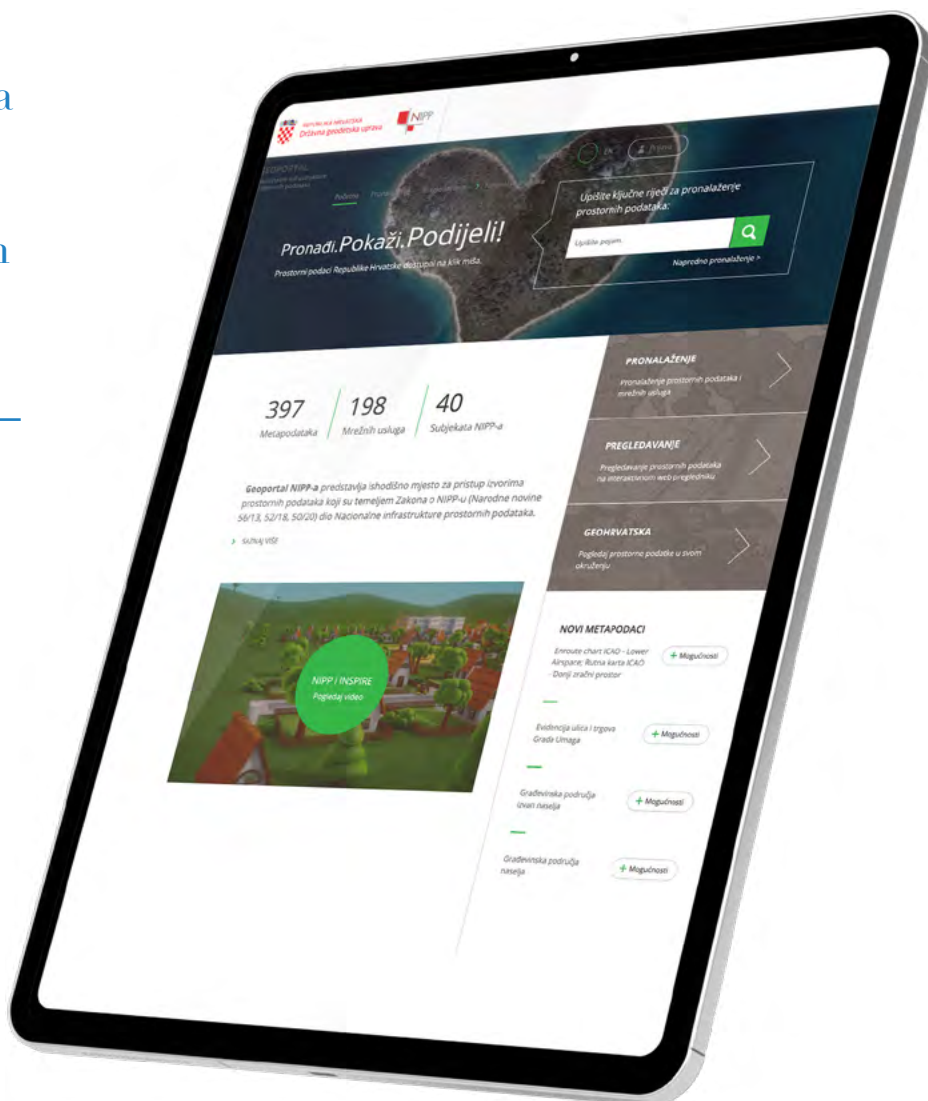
a

n

REPUBLIKA HRVATSKA
Državna geodetska uprava

NIPP

GEOPORTAL
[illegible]

Početna

EN

Prijava

Upišite ključne riječi za pronalaženje prostornih podataka:

Upišite pojam

Napredno pronalaženje >

Pronađi.Pokaži.Podijeli!

Prostorni podaci Republike Hrvatske dostupni na klik miša.

397
Metapodataka

198
Mrežnih usluga

40
Subjekata NIPP-a

Geoportal NIPP-a predstavlja ishodišno mjesto za pristup izvorima prostornih podataka koji su temeljem Zakona o NIPP-u (Narodne novine 56/13, 52/18, 50/20) dio Nacionalne infrastrukture prostornih podataka.

> SAZNAJ VIŠE

PRONALAŽENJE
Pronalaženje prostornih podataka i mrežnih usluga

PREGLEDAVANJE
Pregledavanje prostornih podataka na interaktivnom web pregledniku

GEOHRVATSKA
Pogledaj prostorne podatke u svom okruženju

NIPP i INSPIRE
Pogledaj video

NOVI METAPODACI

Enroute chart ICAO - Lower Airspace; Rutna karta ICAO - Donji zračni prostor
+ Mogućnosti

Evidencija ulica i trgova Grada Umaga
+ Mogućnosti

Građevinska područja izvan naselja
+ Mogućnosti

Građevinska područja naselja
+ Mogućnosti